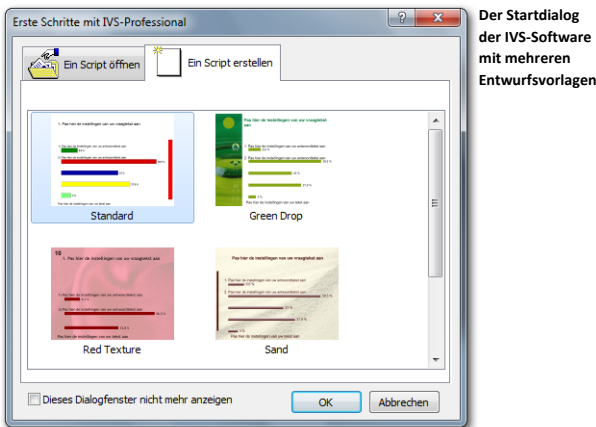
Erste Schritte mit IVS-Professional

?

x

Ein Script öffnen

Ein Script erstellen

1. Pas hier de instellingen van uw vraagtekst aan

Standard

Pas hier de instellingen van uw vraagtekst aan

Green Drop

1. Pas hier de instellingen van uw vraagtekst aan

Red Texture

Pas hier de instellingen van uw vraagtekst aan

Sand

Dieses Dialogfenster nicht mehr anzeigen

OK

Abbrechen

Der Startdialog der IVS-Software mit mehreren Entwurfsvorlagen